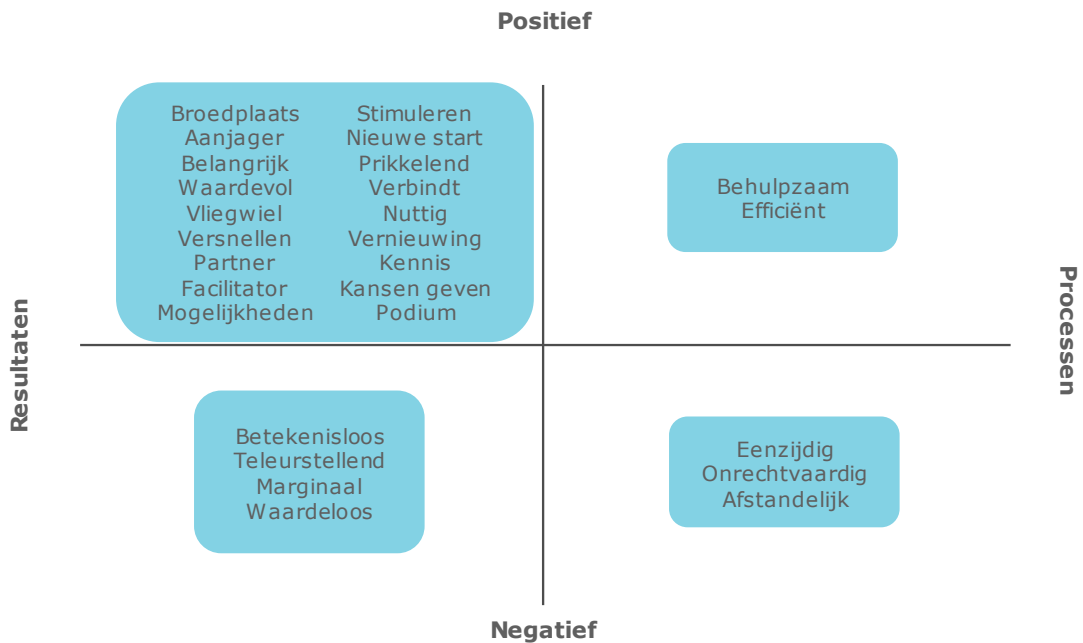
Positief

Resultaten

Processen

Broedplaats
Aanjager
Belangrijk
Waardevol
Vliegwiel
Versnellen
Partner
Facilitator
Mogelijkheden

Stimuleren
Nieuwe start
Prikkelend
Verbindt
Nuttig
Vernieuwing
Kennis
Kansen geven
Podium

Behulpzaam
Efficiënt

Betekenisloos
Teleurstellend
Marginaal
Waardeloos

Eenzijdig
Onrechtvaardig
Afstandelijk

Negatief